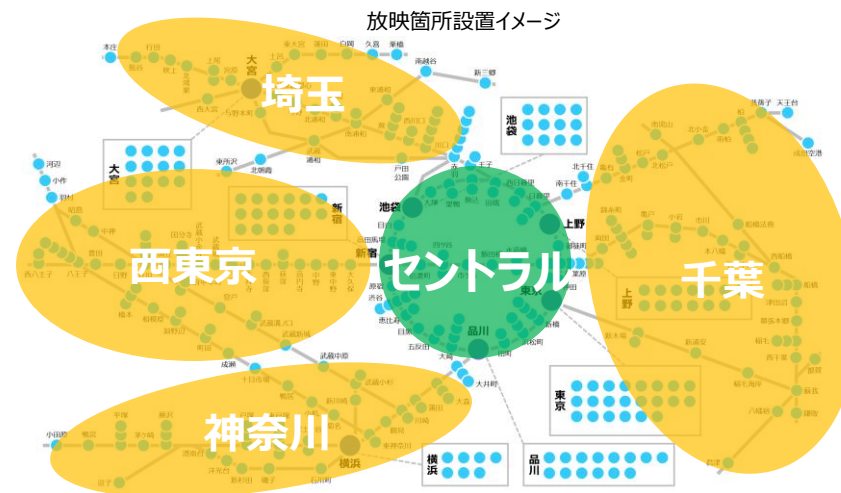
放映箇所設置イメージ

埼玉

大宮

池袋

新宿

西東京

セントラル

池袋

上野

新宿

東京

品川

千葉

上野

東京

神奈川

横浜

横浜

品川

大宮

本庄

南越谷

新三郷

北千住

南千住

天王台

成田空港

河辺

小作

拝島

八王子

西八王子

町田

成瀬

十日市場

武蔵中原

大井町

小田原

大船

大崎

品川

五反田

目黒

恵比寿

渋谷

原宿

戸田

王子

赤羽

蘇我

西船橋

船橋

津田沼

稲毛

千葉

八幡宿

五井

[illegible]